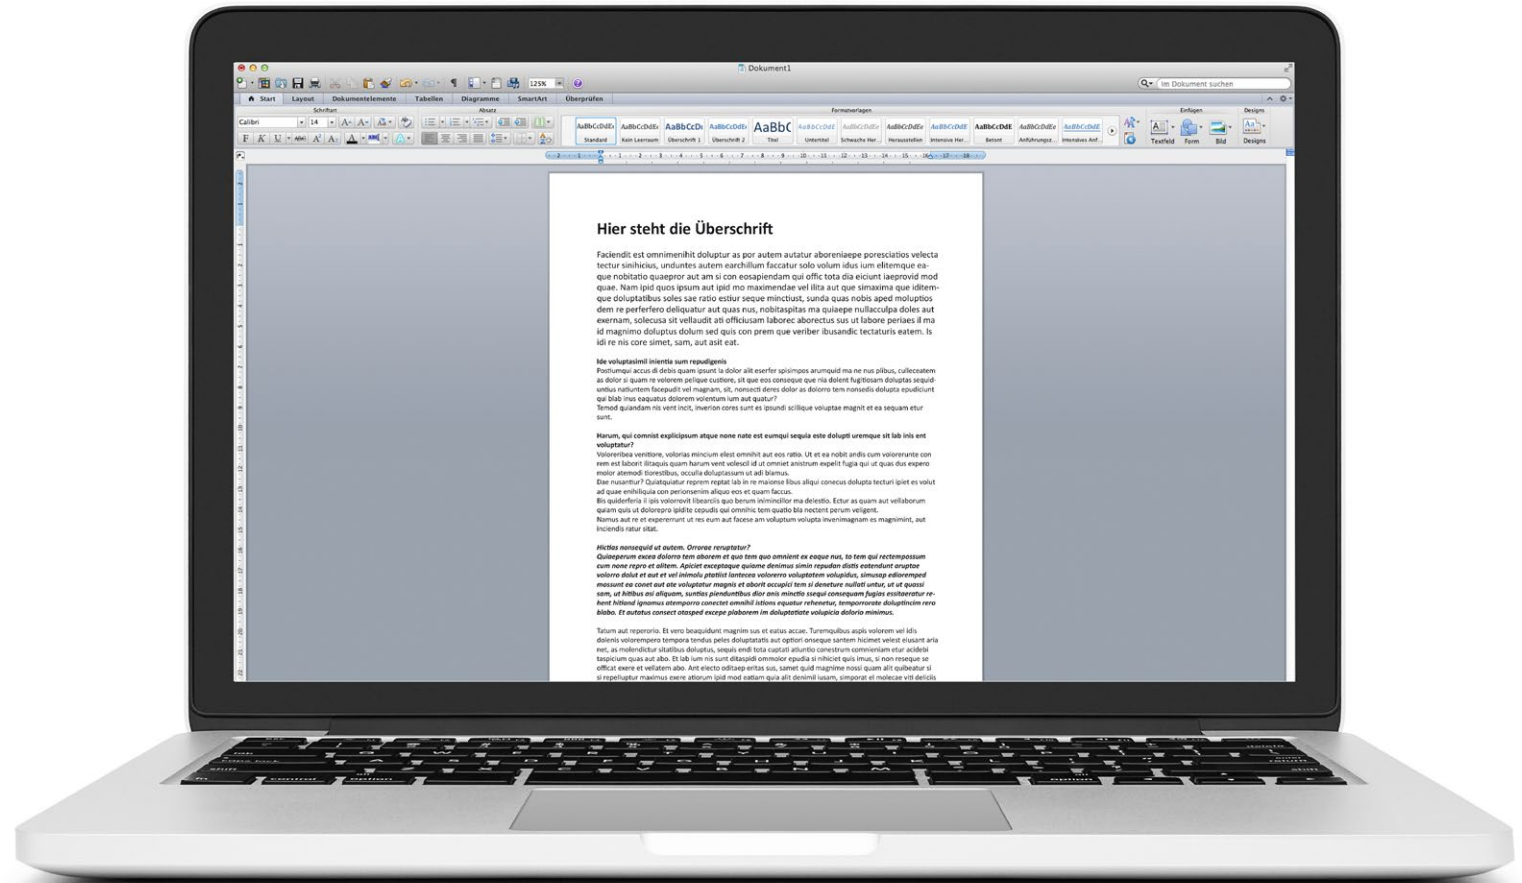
Dokument1

Im Dokument suchen

Start Layout Dokumentelemente Tabellen Diagramme SmartArt Überprüfen

Schriftart Absatz Formatvorlagen Einfügen Designs

Calibri 14 125%

AaBbCcDdEe Standard AaBbCcDdEe Kein Leerraum AaBbCcDc Überschrift 1 AaBbCcDdEe Überschrift 2 AaBbC Titel AaBbCcDdE Untertitel AaBbCcDdEe Schwache Her... AaBbCcDdEe Herausstellen AaBbCcDdE Intensive Her... AaBbCcDdE Betont AaBbCcDdEe Anführungsz... AaBbCcDdE Intensives Anf...

Textfeld Form Bild Designs

Hier steht die Überschrift

Faciendit est omnimenihit doluptur as por autem autatur aboreniaepe poresciatios velecta tectur sinihicius, unduntes autem earchillum faccatur solo volum idus ium elitemque eaque nobitatio quaepror aut am si con eosapiendam qui offic tota dia eiciunt iaeprovid mod quae. Nam ipid quos ipsum aut ipid mo maximendae vel ilita aut que simaxima que iditemque doluptatibus soles sae ratio estiur seque minctiust, sunda quas nobis aped moluptios dem re perferfero deliquatur aut quas nus, nobitaspitas ma quiaepe nullacculpa doles aut exernam, solecusa sit vellaudit ati officiusam laborec aborectus sus ut labore periaes il ma id magnimo doluptus dolum sed quis con prem que veriber ibusandic tectaturis eatem. Is idi re nis core simet, sam, aut asit eat.

Ide voluptasimil inientia sum repudigenis
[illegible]

Harum, qui comnist explicipsum atque none nate est eumqui sequia este dolupti uremque sit lab inis ent voluptatur?
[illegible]

Hictias nonsequid ut autem. Orrorae reruptatur?
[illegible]

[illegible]